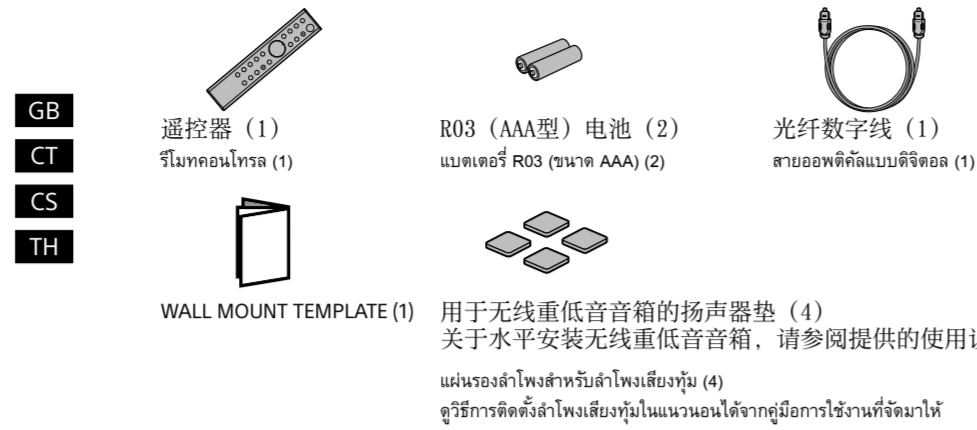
GB

CT

CS

TH

遥控器（1）
รีโมทคอนโทรล (1)

R03（AAA型）电池（2）
แบตเตอรี่ R03 (ขนาด AAA) (2)

光纤数字线（1）
สายออพติคัลแบบดิจิตอล (1)

WALL MOUNT TEMPLATE (1)

用于无线重低音音箱的扬声器垫（4）
关于水平安装无线重低音音箱，请参阅提供的使用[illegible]

แผ่นรองลำโพงสำหรับลำโพงเสียงทุ้ม (4)
ดูวิธีการติดตั้งลำโพงเสียงทุ้มในแนวนอนได้จากคู่มือการใช้งานที่จัดมาให้